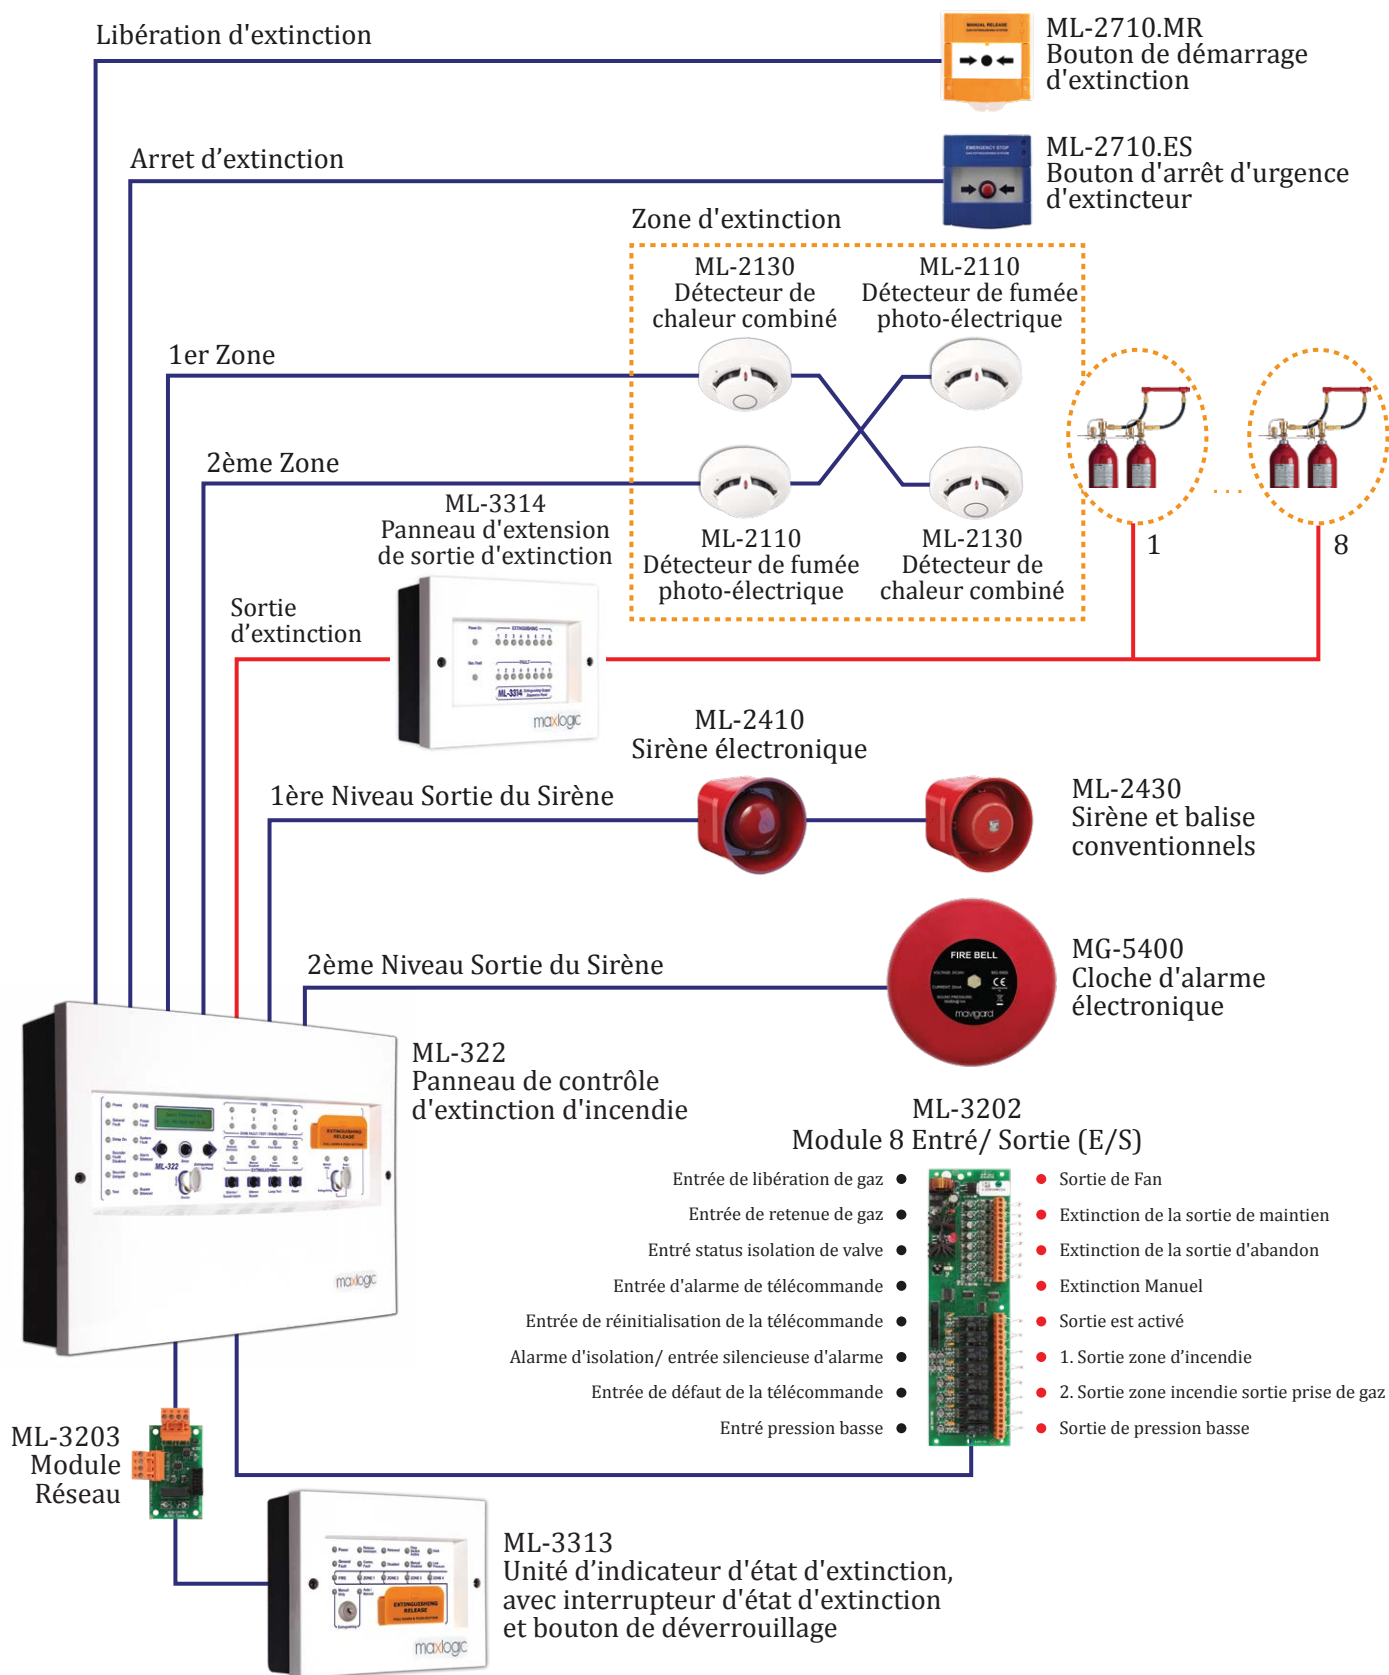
Libération d'extinction

ML-2710.MR
Bouton de démarrage d'extinction

Arret d’extinction

ML-2710.ES
Bouton d'arrêt d'urgence d'extincteur

Zone d'extinction

ML-2130
Détecteur de chaleur combiné

ML-2110
Détecteur de fumée photo-électrique

1er Zone

2ème Zone

ML-3314
Panneau d'extension de sortie d'extinction

ML-2110
Détecteur de fumée photo-électrique

ML-2130
Détecteur de chaleur combiné

1

8

Sortie d’extinction

maxlogic

ML-2410
Sirène électronique

1ère Niveau Sortie du Sirène

ML-2430
Sirène et balise conventionnels

2ème Niveau Sortie du Sirène

FIRE BELL

mavigard

MG-5400
Cloche d'alarme électronique

ML-322
Panneau de contrôle d'extinction d'incendie

maxlogic

ML-3202
Module 8 Entré/ Sortie (E/S)

Entrée de libération de gaz
Entrée de retenue de gaz
Entré status isolation de valve
Entrée d'alarme de télécommande
Entrée de réinitialisation de la télécommande
Alarme d'isolation/ entrée silencieuse d'alarme
Entrée de défaut de la télécommande
Entré pression basse

Sortie de Fan
Extinction de la sortie de maintien
Extinction de la sortie d'abandon
Extinction Manuel
Sortie est activé
1. Sortie zone d’incendie
2. Sortie zone incendie sortie prise de gaz
Sortie de pression basse

ML-3203
Module
Réseau

ML-3313
Unité d’indicateur d'état d'extinction, avec interrupteur d'état d'extinction et bouton de déverrouillage

maxlogic